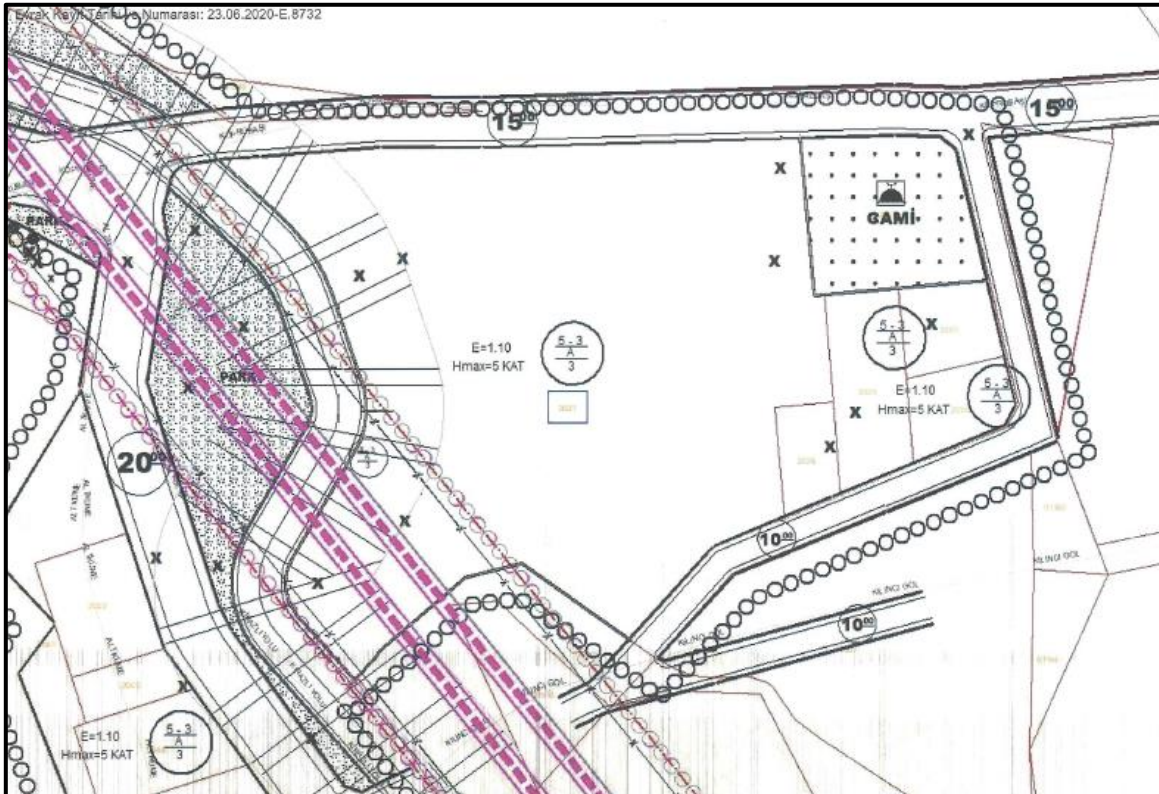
Evrak Kayıt Tarihi ve Numarası: 23.06.2020-E.8732

$15^{00}$

$15^{00}$

CAMİ

PARK

PARK

E=1.10
Hmax=5 KAT

$\frac{5-3}{A}$
3

$\frac{5-3}{A}$
3

E=1.10
Hmax=5 KAT

$\frac{5-3}{A}$
3

$20^{00}$

$10^{00}$

$10^{00}$

KILINÇ GÖL

KILINÇ GÖL

KILINÇ GÖL

E=1.10
Hmax=5 KAT

$\frac{5-3}{A}$
3